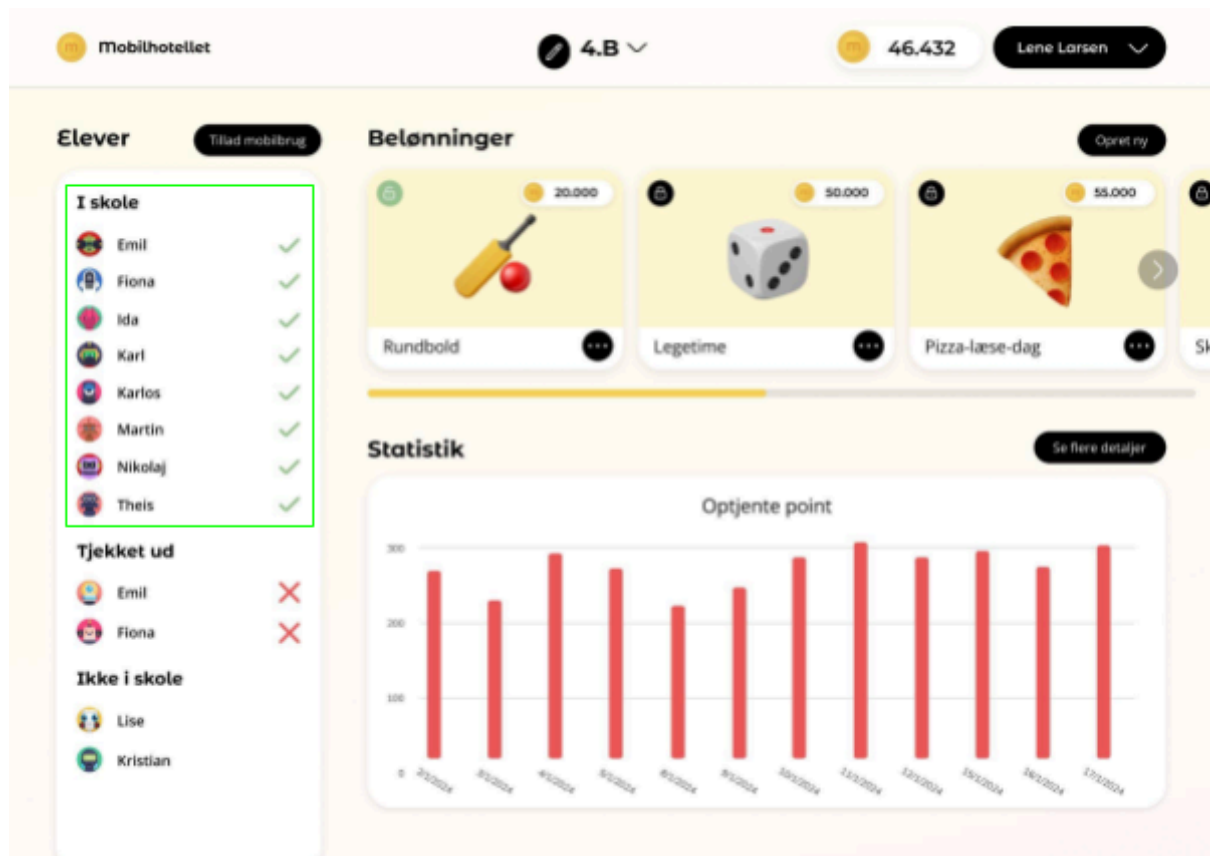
m Mobilhotellet

4.B

m 46.432

Lene Larsen

Elever

Tillad mobilbrug

I skole

Emil
Fiona
Ida
Karl
Karlos
Martin
Nikolaj
Theis

Tjekket ud

Emil
Fiona

Ikke i skole

Lise
Kristian

Belønninger

Opret ny

20.000
Rundbold

50.000
Legetime

55.000
Pizza-læse-dag

Sk

Statistik

Se flere detaljer

Optjente point

300
200
100
0

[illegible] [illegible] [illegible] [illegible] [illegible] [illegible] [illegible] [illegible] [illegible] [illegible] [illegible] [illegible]